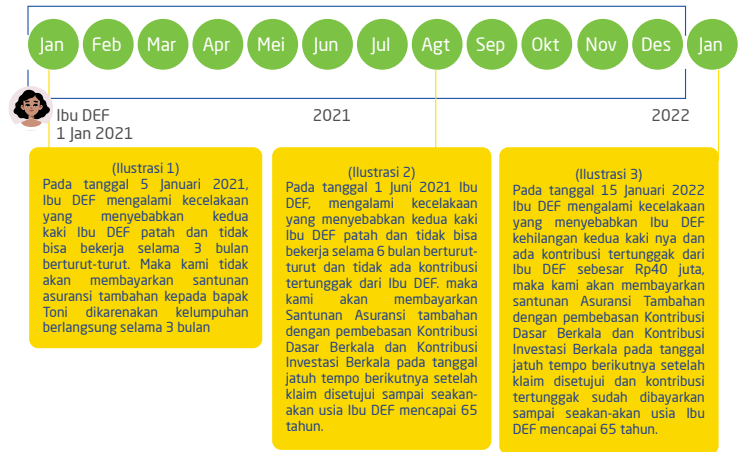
Jan Feb Mar Apr Mei Jun Jul Agt Sep Okt Nov Des Jan

Ibu DEF
1 Jan 2021

2021

2022

(Ilustrasi 1)
Pada tanggal 5 Januari 2021, Ibu DEF mengalami kecelakaan yang menyebabkan kedua kaki Ibu DEF patah dan tidak bisa bekerja selama 3 bulan berturut-turut. Maka kami tidak akan membayarkan santunan asuransi tambahan kepada bapak Toni dikarenakan kelumpuhan berlangsung selama 3 bulan

(Ilustrasi 2)
Pada tanggal 1 Juni 2021 Ibu DEF, mengalami kecelakaan yang menyebabkan kedua kaki Ibu DEF patah dan tidak bisa bekerja selama 6 bulan berturut-turut dan tidak ada kontribusi tertunggak dari Ibu DEF. maka kami akan membayarkan Santunan Asuransi tambahan dengan pembebasan Kontribusi Dasar Berkala dan Kontribusi Investasi Berkala pada tanggal jatuh tempo berikutnya setelah klaim disetujui sampai seakan-akan usia Ibu DEF mencapai 65 tahun.

(Ilustrasi 3)
Pada tanggal 15 Januari 2022 Ibu DEF mengalami kecelakaan yang menyebabkan Ibu DEF kehilangan kedua kaki nya dan ada kontribusi tertunggak dari Ibu DEF sebesar Rp40 juta, maka kami akan membayarkan santunan Asuransi Tambahan dengan pembebasan Kontribusi Dasar Berkala dan Kontribusi Investasi Berkala pada tanggal jatuh tempo berikutnya setelah klaim disetujui dan kontribusi tertunggak sudah dibayarkan sampai seakan-akan usia Ibu DEF mencapai 65 tahun.